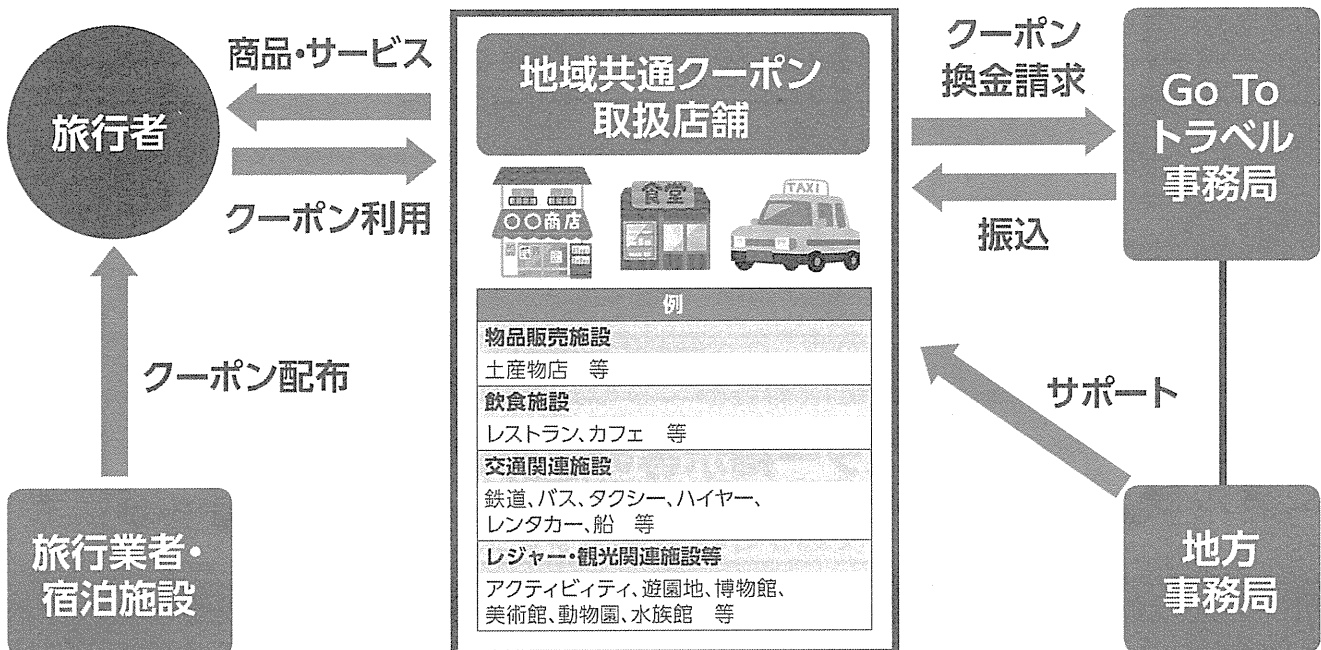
旅行者

商品・サービス

クーポン利用

クーポン配布

旅行業者・宿泊施設

地域共通クーポン取扱店舗

〇〇商店

食堂

TAXI

| 例 |
|---|
| 物品販売施設 |
| 土産物店　等 |
| 飲食施設 |
| レストラン、カフェ　等 |
| 交通関連施設 |
| 鉄道、バス、タクシー、ハイヤー、レンタカー、船　等 |
| レジャー・観光関連施設等 |
| アクティビィティ、遊園地、博物館、美術館、動物園、水族館　等 |

クーポン換金請求

振込

Go To トラベル事務局

サポート

地方事務局